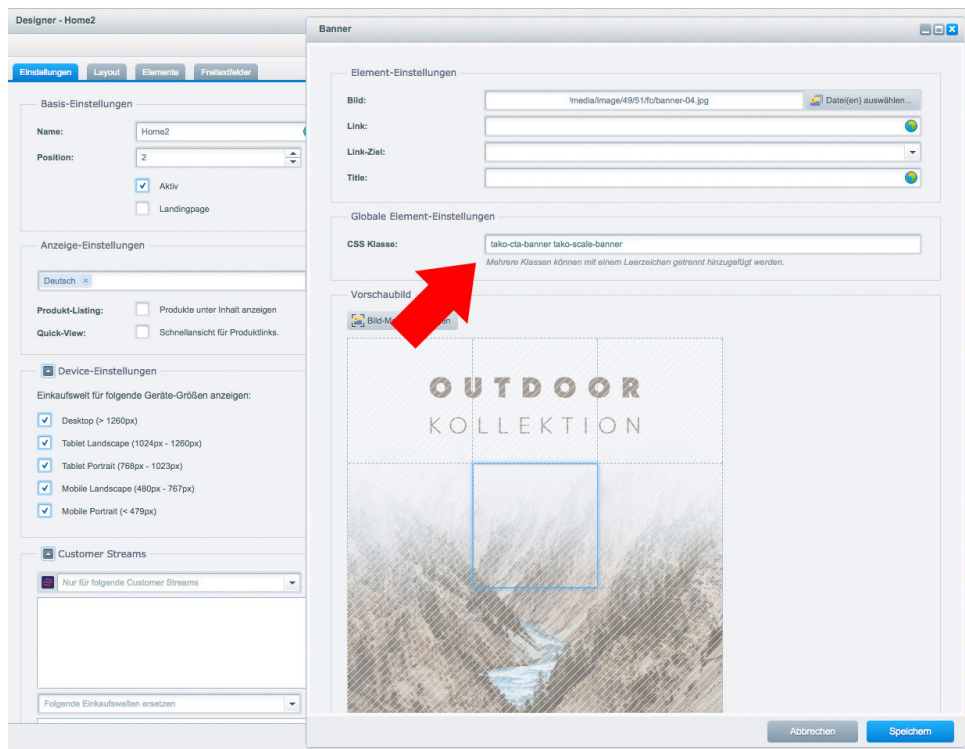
Designer - Home2

Einstellungen Layout Elemente Freitextfelder

Basis-Einstellungen

Name: Home2

Position: 2

Aktiv

Landingpage

Anzeige-Einstellungen

Deutsch ×

Produkt-Listing: Produkte unter Inhalt anzeigen

Quick-View: Schnellansicht für Produktlinks.

Device-Einstellungen

Einkaufswelt für folgende Geräte-Größen anzeigen:

Desktop (> 1260px)

Tablet Landscape (1024px - 1260px)

Tablet Portrait (768px - 1023px)

Mobile Landscape (480px - 767px)

Mobile Portrait (< 479px)

Customer Streams

Nur für folgende Customer Streams

Folgende Einkaufswelten ersetzen

Banner

Element-Einstellungen

Bild: media/image/49/51/fc/banner-04.jpg Datei(en) auswählen...

Link:

Link-Ziel:

Title:

Globale Element-Einstellungen

CSS Klasse: tako-cta-banner tako-scale-banner

Mehrere Klassen können mit einem Leerzeichen getrennt hinzugefügt werden.

Vorschaubild

Bild-M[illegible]en

OUTDOOR

KOLLEKTION

Abbrechen Speichern